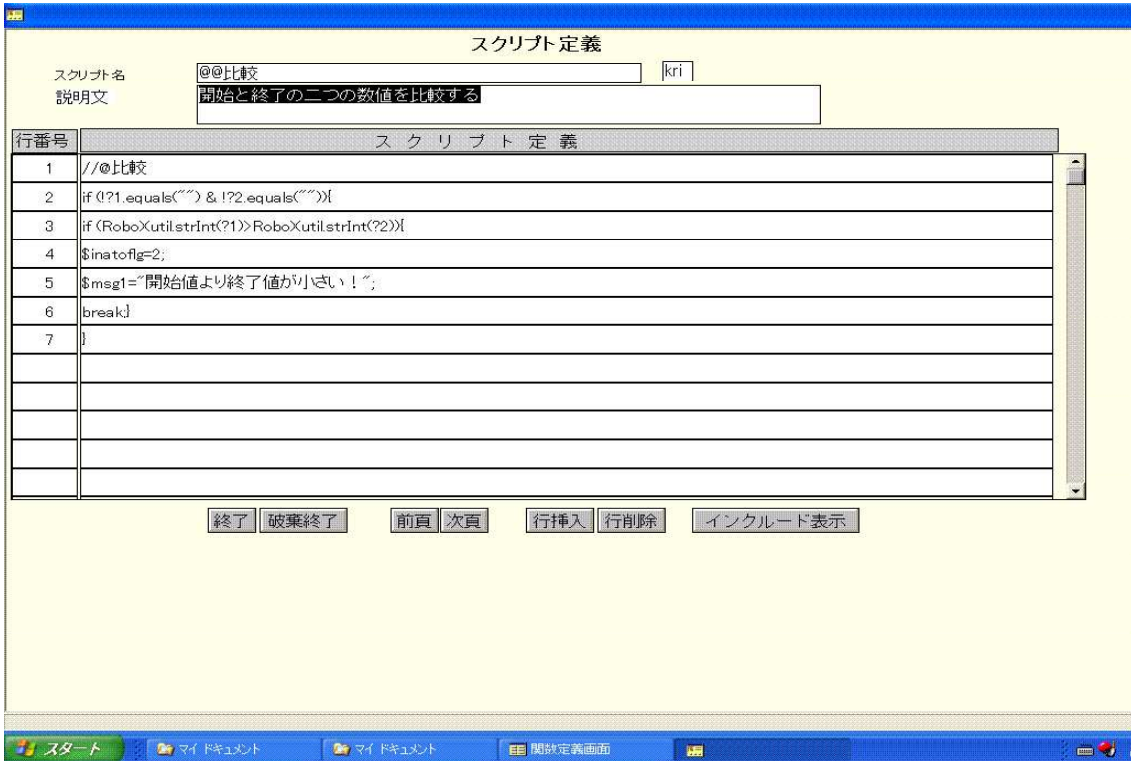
スクリプト定義

スクリプト名 @@比較 kri
説明文 開始と終了の二つの数値を比較する

| 行番号 | スクリプト定義 |
|---|---|
| 1 | //@比較 |
| 2 | if (!?1.equals("") & !?2.equals("")){ |
| 3 | if (RoboXutil.strInt(?1)>RoboXutil.strInt(?2)){ |
| 4 | $inatoflg=2; |
| 5 | $msg1="開始値より終了値が小さい！"; |
| 6 | break;} |
| 7 | } |
| | |
| | |
| | |
| | |
| | |

終了 破棄終了 前頁 次頁 行挿入 行削除 インクルード表示

スタート マイ ドキュメント マイ ドキュメント 関数定義画面